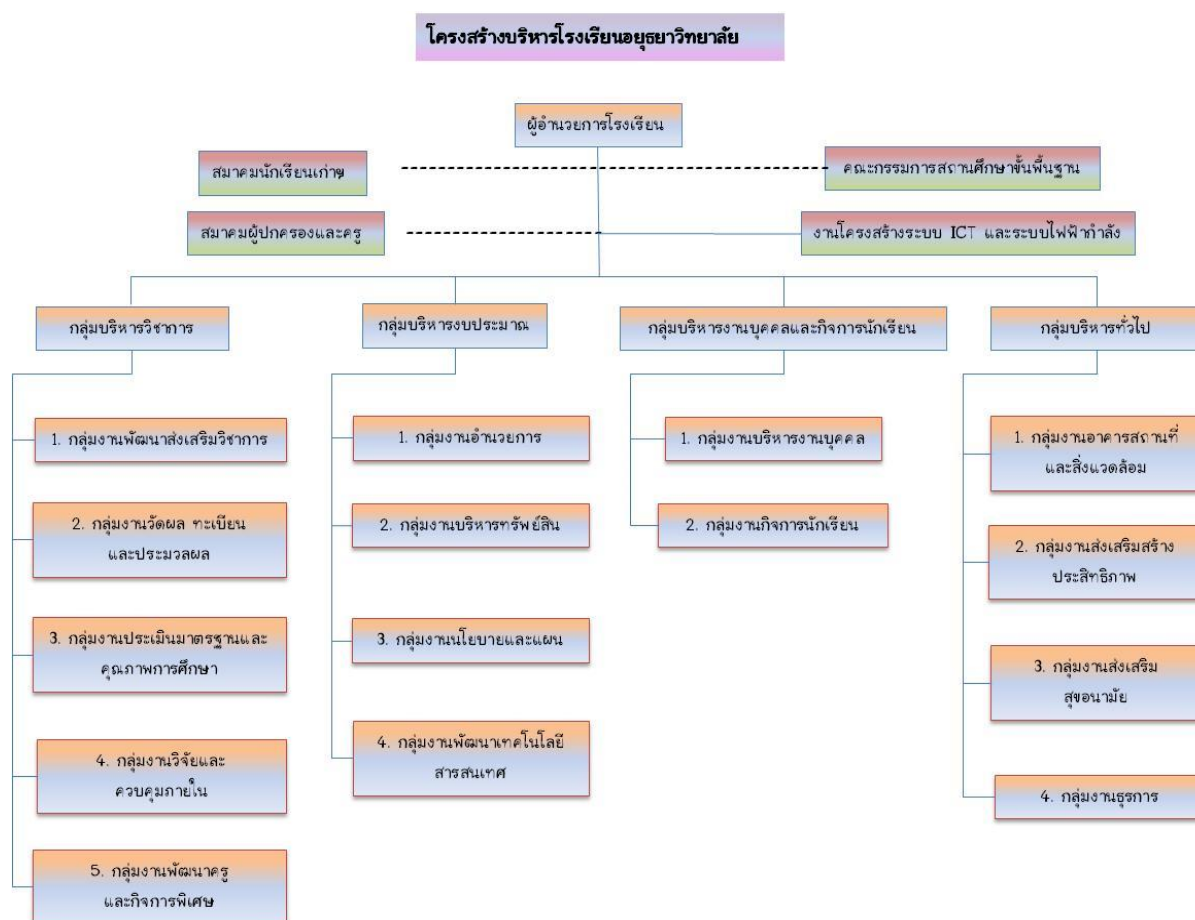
โครงสร้างบริหารโรงเรียนอยุธยาวิทยาลัย

ผู้อำนวยการโรงเรียน

สมาคมนักเรียนเก่าฯ

คณะกรรมการสถานศึกษาขั้นพื้นฐาน

สมาคมผู้ปกครองและครู

งานโครงสร้างระบบ ICT และระบบไฟฟ้ากำลัง

กลุ่มบริหารวิชาการ

1. กลุ่มงานพัฒนาส่งเสริมวิชาการ

2. กลุ่มงานวัดผล ทะเบียน และประมวลผล

3. กลุ่มงานประเมินมาตรฐานและคุณภาพการศึกษา

4. กลุ่มงานวิจัยและควบคุมภายใน

5. กลุ่มงานพัฒนาครูและกิจการพิเศษ

กลุ่มบริหารงบประมาณ

1. กลุ่มงานอำนวยการ

2. กลุ่มงานบริหารทรัพย์สิน

3. กลุ่มงานนโยบายและแผน

4. กลุ่มงานพัฒนาเทคโนโลยีสารสนเทศ

กลุ่มบริหารงานบุคคลและกิจการนักเรียน

1. กลุ่มงานบริหารงานบุคคล

2. กลุ่มงานกิจการนักเรียน

กลุ่มบริหารทั่วไป

1. กลุ่มงานอาคารสถานที่และสิ่งแวดล้อม

2. กลุ่มงานส่งเสริมสร้างประสิทธิภาพ

3. กลุ่มงานส่งเสริมสุขอนามัย

4. กลุ่มงานธุรการ